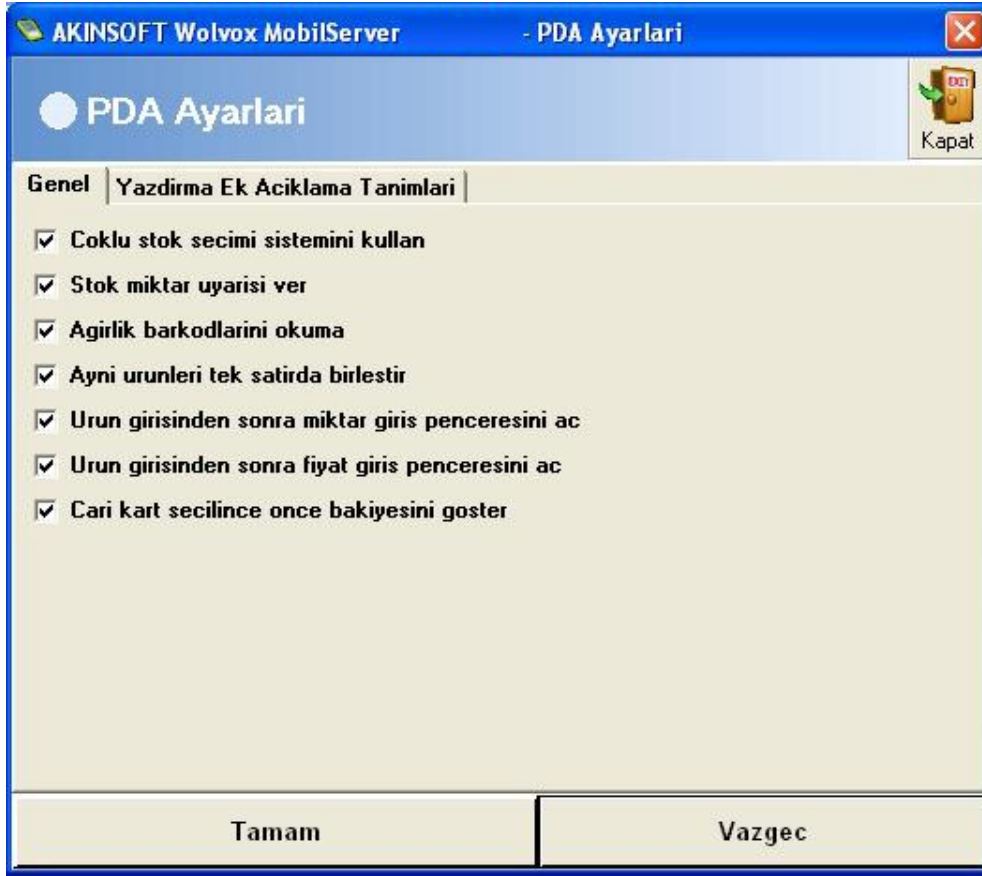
AKINSOFT Wolvox MobilServer - PDA Ayarlari

PDA Ayarlari

EXIT

Kapat

Genel | Yazdirma Ek Aciklama Tanimlari

Coklu stok secimi sistemini kullan

Stok miktar uyarisi ver

Agirlik barkodlarini okuma

Ayni urunleri tek satirda birlestir

Urun girisinden sonra miktar giris penceresini ac

Urun girisinden sonra fiyat giris penceresini ac

Cari kart secilince once bakiyesini goster

Tamam

Vazgec